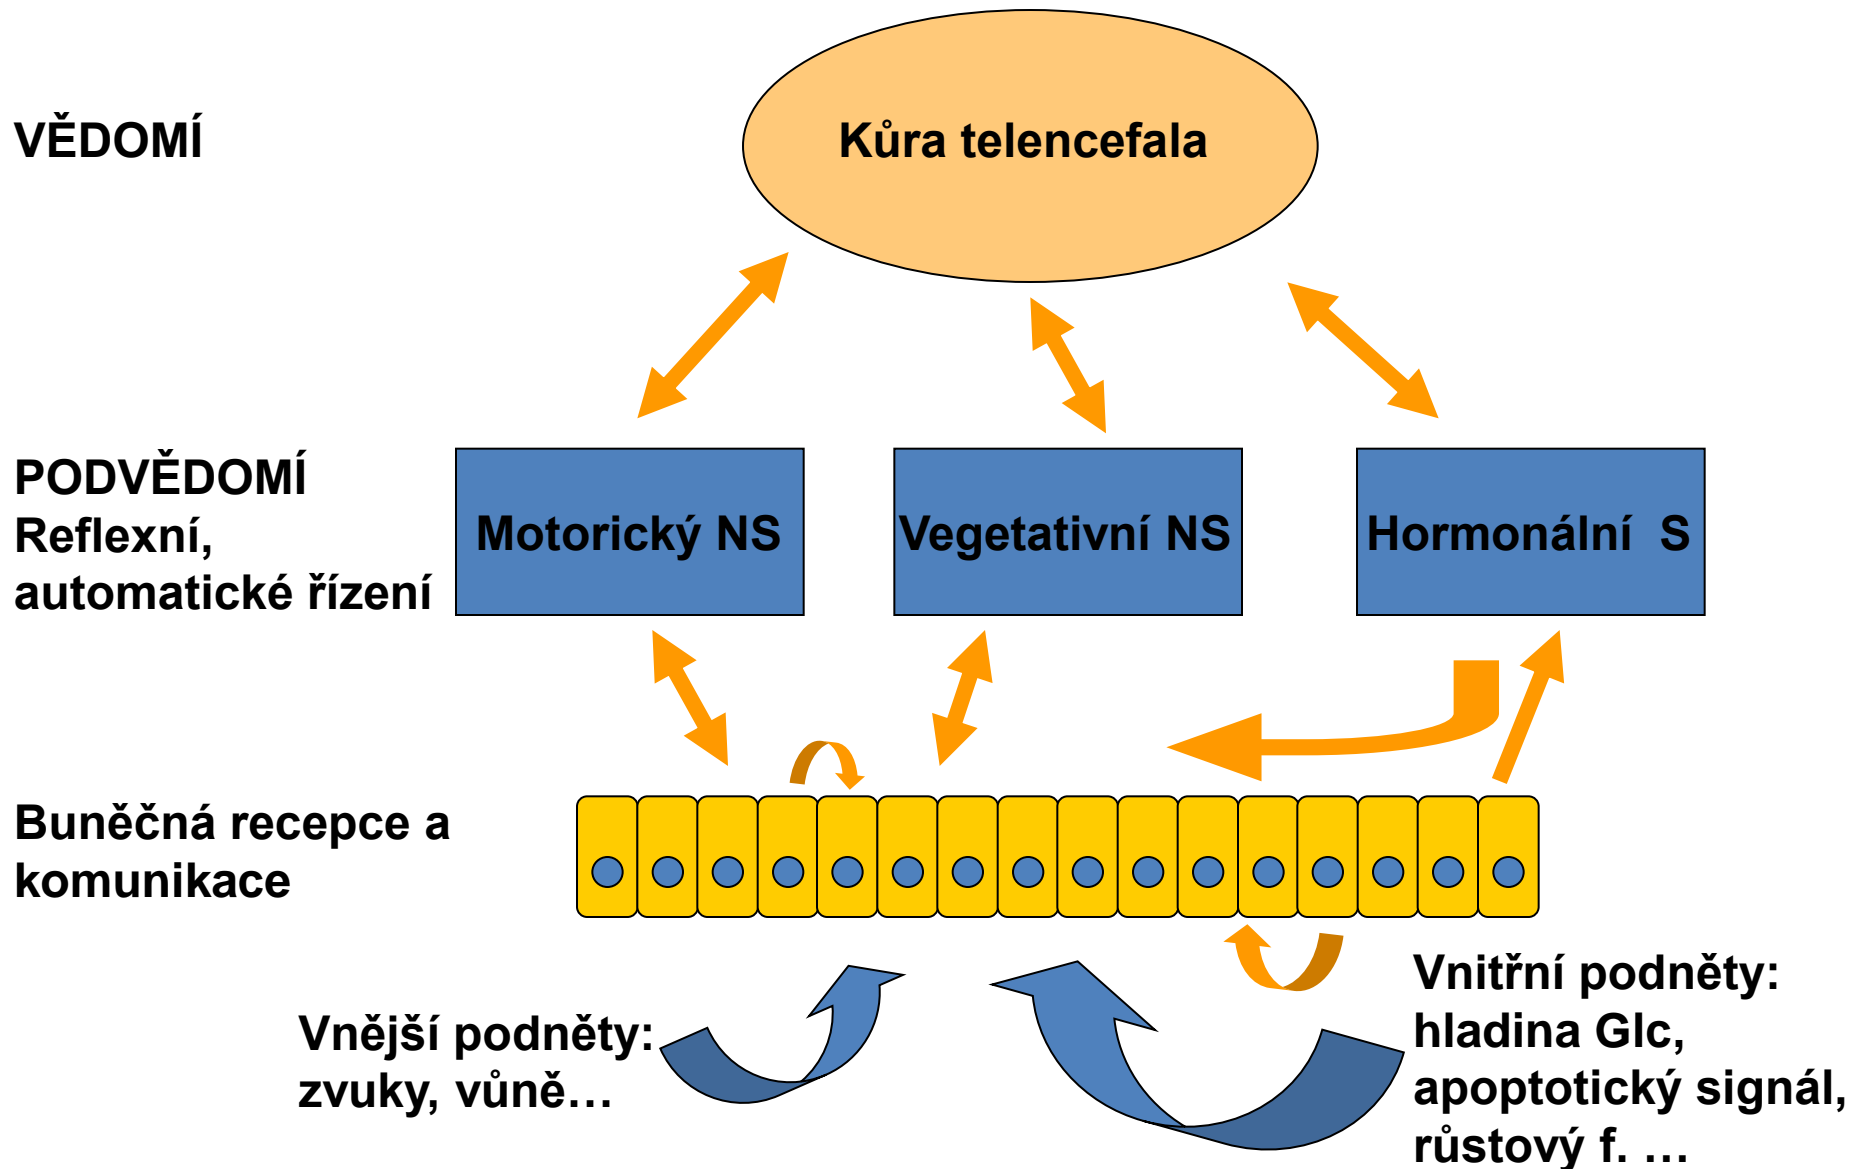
VĚDOMÍ

Kůra telencefala

PODVĚDOMÍ
Reflexní, automatické řízení

Motorický NS

Vegetativní NS

Hormonální S

Buněčná recepce a komunikace

Vnější podněty: zvuky, vůně…

Vnitřní podněty: hladina Glc, apoptotický signál, růstový f. …